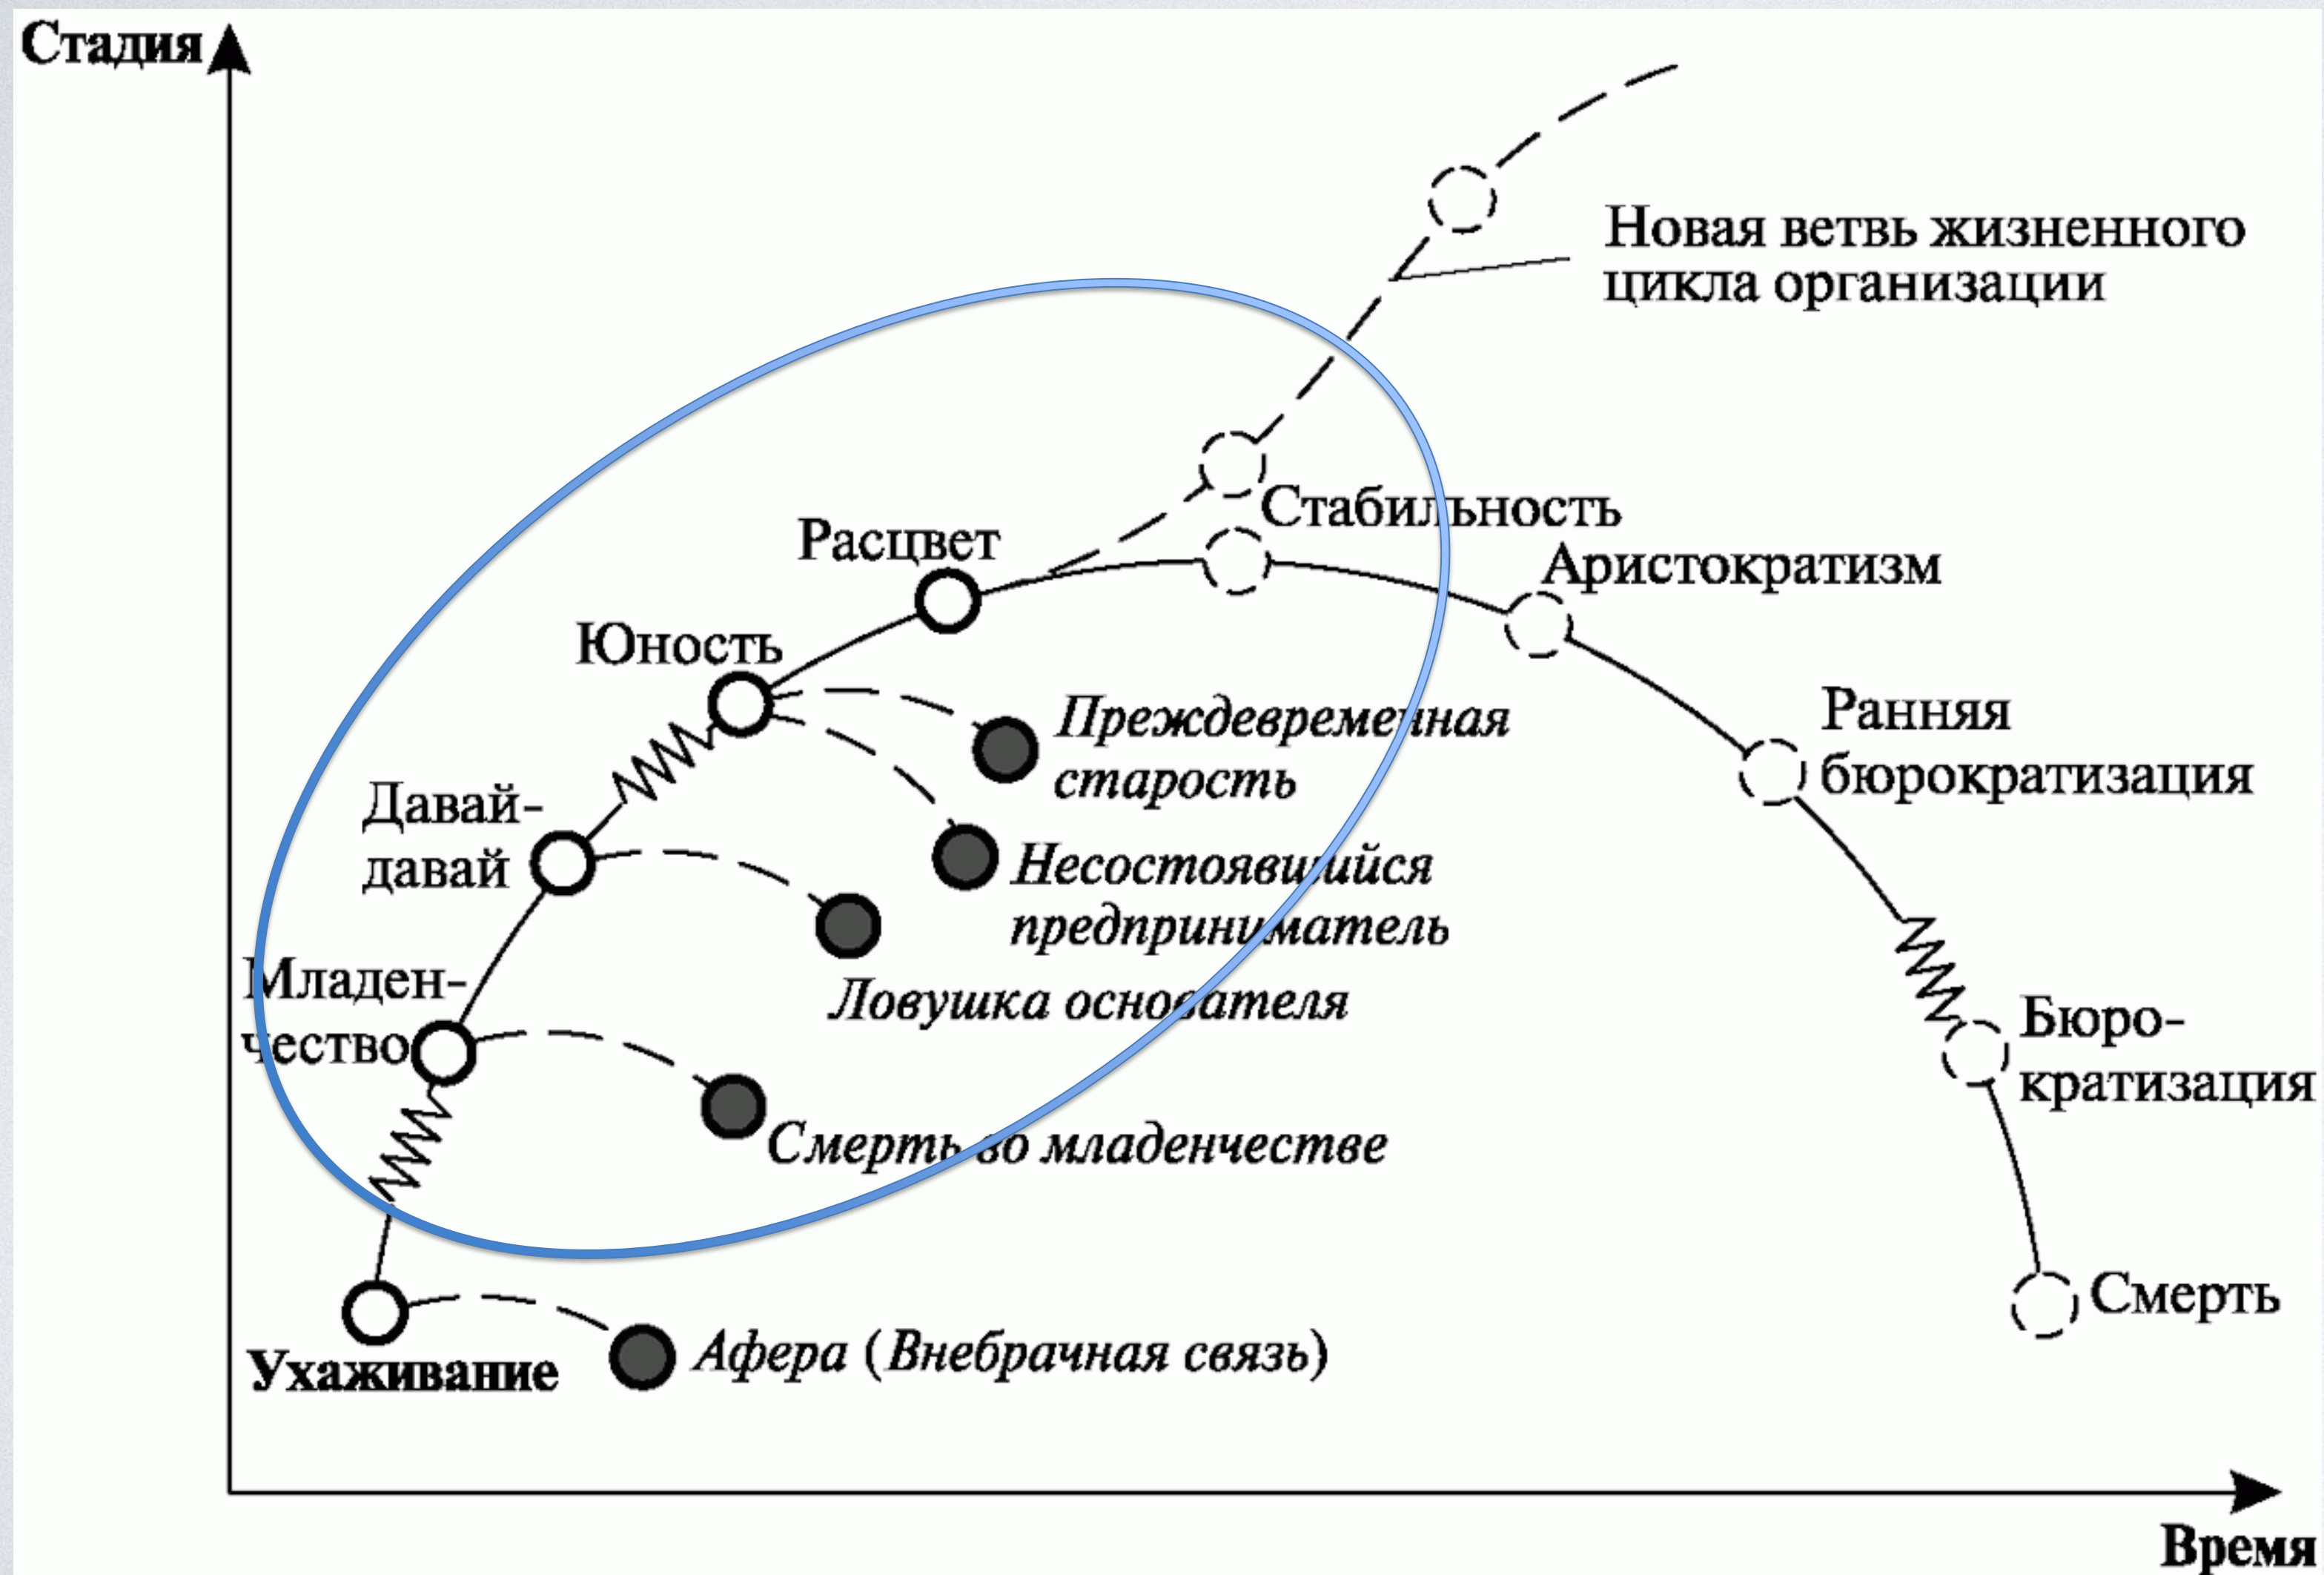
Стадия

Новая ветвь жизненного цикла организации

Стабильность

Расцвет

Аристократизм

Юность

Преждевременная старость

Ранняя бюрократизация

Давай-давай

Несостоявшийся предприниматель

Ловушка основателя

Младенчество

Бюрократизация

Смерть во младенчестве

Смерть

Ухаживание

Афера (Внебрачная связь)

Время